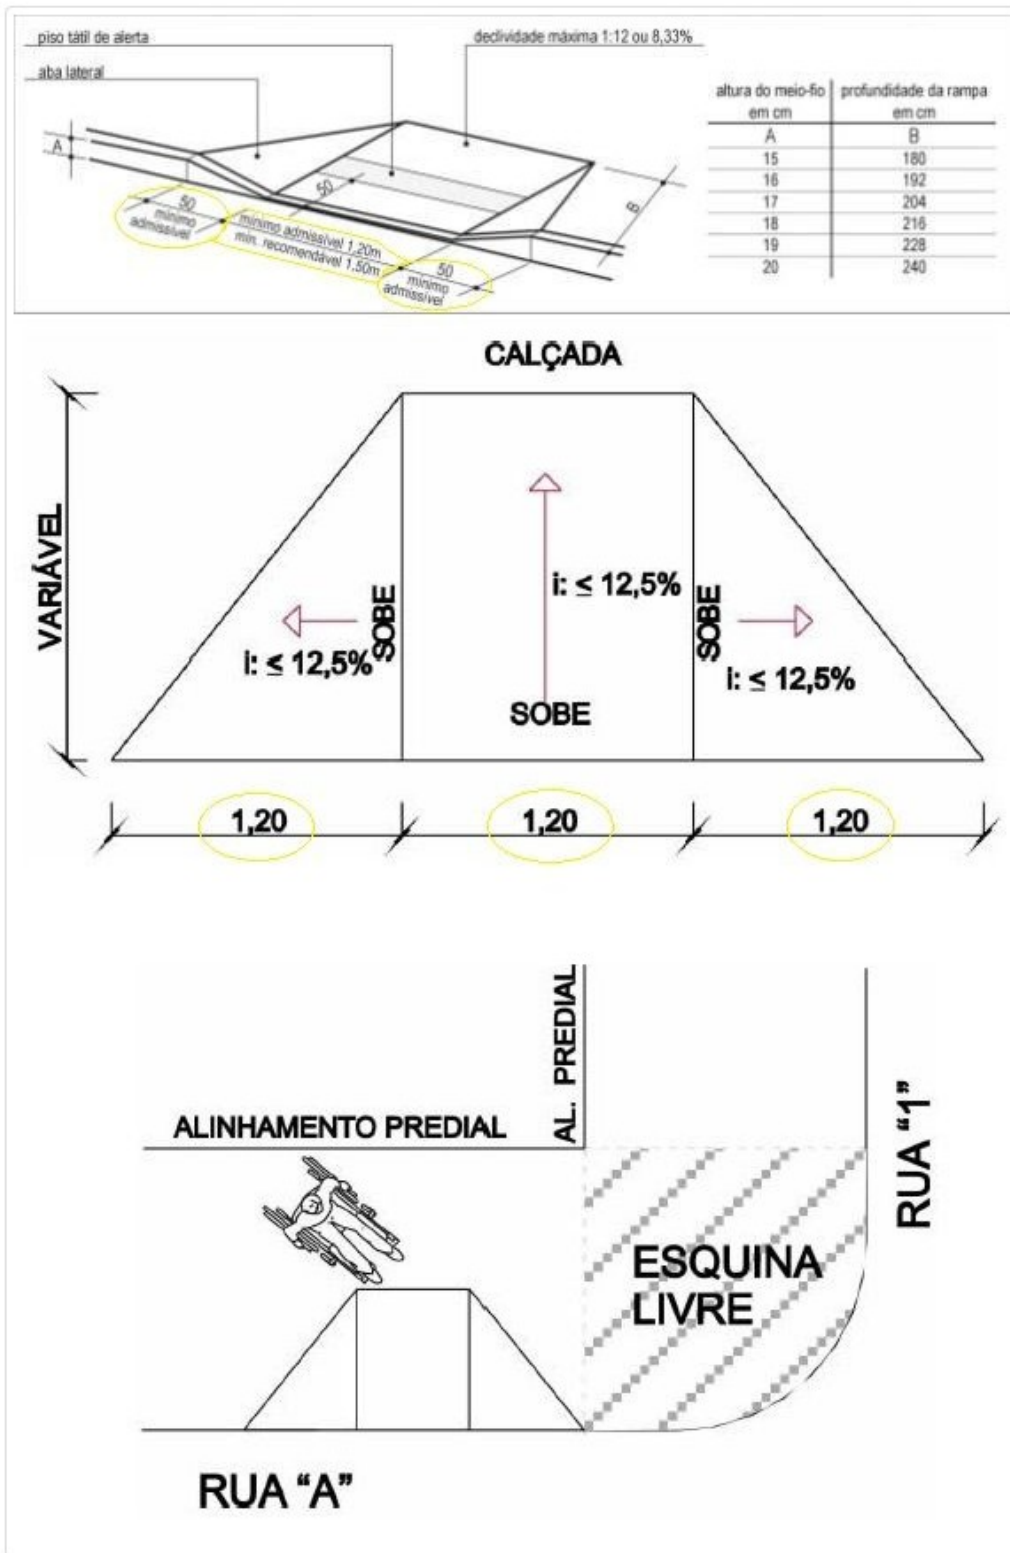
piso tátil de alerta

declividade máxima 1:12 ou 8,33%

aba lateral

A

50

B

50 mínimo admissível

mínimo admissível 1,20m
mín. recomendável 1,50m

50 mínimo admissível

| altura do meio-fio em cm | profundidade da rampa em cm |
|---|---|
| A | B |
| 15 | 180 |
| 16 | 192 |
| 17 | 204 |
| 18 | 216 |
| 19 | 228 |
| 20 | 240 |

CALÇADA

VARIÁVEL

SOBE
i: ≤ 12,5%

i: ≤ 12,5%
SOBE

SOBE
i: ≤ 12,5%

1,20 1,20 1,20

AL. PREDIAL

ALINHAMENTO PREDIAL

RUA "1"

ESQUINA LIVRE

RUA "A"